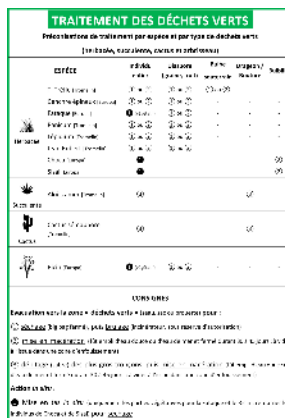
TRAITEMENT DES DÉCHETS VERTS

Préconisations de traitement par espèce et par type de déchets verts

(herbacées, succulentes, cactus et arbustives)

| ESPÈCE | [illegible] | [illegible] | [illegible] | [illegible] | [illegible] |
|---|---|---|---|---|---|
| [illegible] | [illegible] | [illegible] | | | |
| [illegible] | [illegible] | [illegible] | | | |
| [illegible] | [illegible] | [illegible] | | | |
| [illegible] | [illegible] | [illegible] | | | |
| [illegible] | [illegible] | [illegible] | | | |
| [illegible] | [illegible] | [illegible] | | | |
| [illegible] | | | | | |
| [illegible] | | | | | |
| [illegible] | | | | | |
| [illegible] | | | | | |

Herbacées

Succulente

Cactus

CONSIGNES

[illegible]

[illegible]

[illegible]

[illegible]

Action en aval :

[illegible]